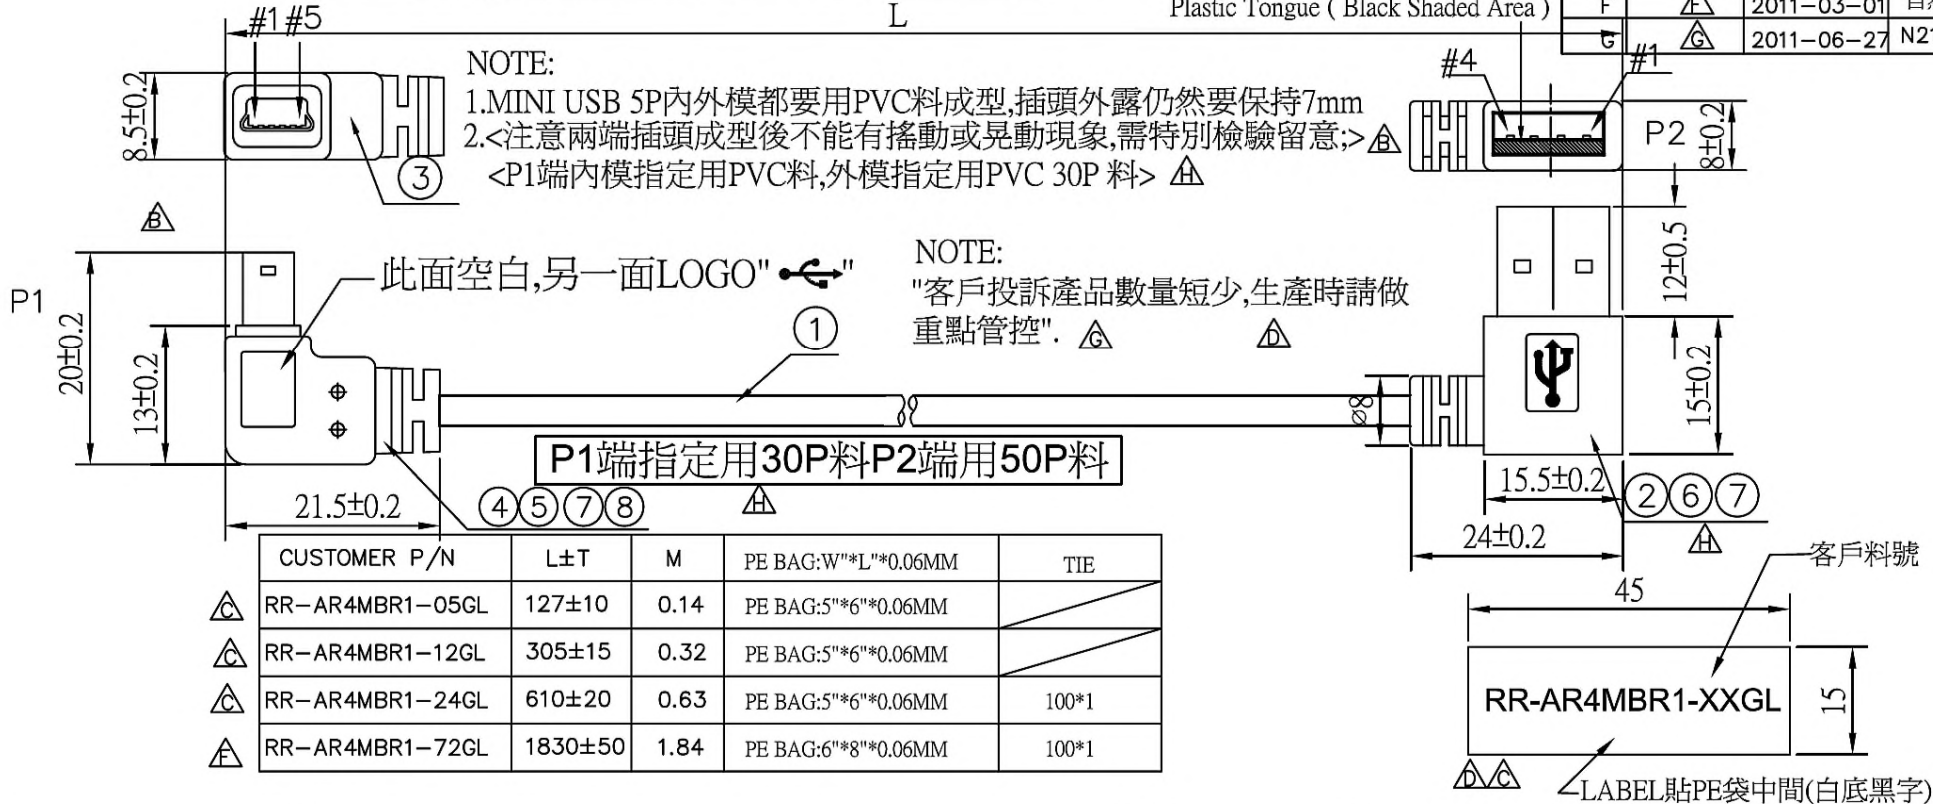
#1 #5

L

Plastic Tongue ( Black Shaded Area )

F | F | 2011-03-01 | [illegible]
G | G | 2011-06-27 | N2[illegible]

8.5±0.2

NOTE:
1.MINI USB 5P內外模都要用PVC料成型,插頭外露仍然要保持7mm
2.<注意兩端插頭成型後不能有搖動或晃動現象,需特別檢驗留意;> B
<P1端內模指定用PVC料,外模指定用PVC 30P 料> H

3

#4 #1

P2

8±0.2

B

P1

20±0.2

13±0.2

此面空白,另一面LOGO"

NOTE:
"客戶投訴產品數量短少,生產時請做重點管控". G D

1

12±0.5

15±0.2

Ø8

P1端指定用30P料P2端用50P料

H

21.5±0.2

4 5 7 8

15.5±0.2

2 6 7

24±0.2

H

| CUSTOMER P/N | L±T | M | PE BAG:W"*L"*0.06MM | TIE |
|---|---|---|---|---|
| C RR-AR4MBR1-05GL | 127±10 | 0.14 | PE BAG:5"*6"*0.06MM | |
| C RR-AR4MBR1-12GL | 305±15 | 0.32 | PE BAG:5"*6"*0.06MM | |
| C RR-AR4MBR1-24GL | 610±20 | 0.63 | PE BAG:5"*6"*0.06MM | 100*1 |
| F RR-AR4MBR1-72GL | 1830±50 | 1.84 | PE BAG:6"*8"*0.06MM | 100*1 |

客戶料號

45

RR-AR4MBR1-XXGL

15

D C

LABEL貼PE袋中間(白底黑字)